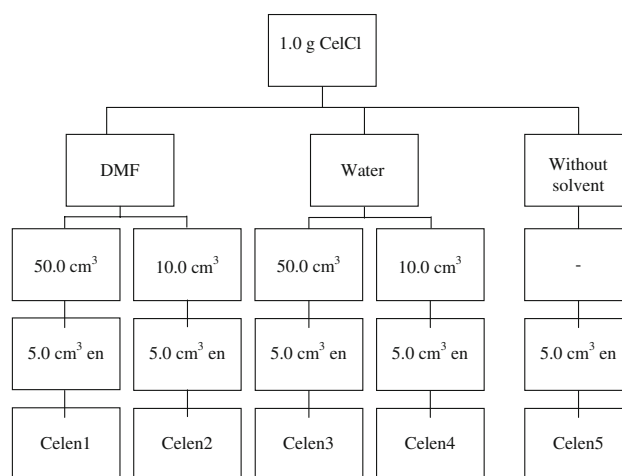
1.0 g CelCl

DMF

Water

Without solvent

50.0 cm$^3$

10.0 cm$^3$

50.0 cm$^3$

10.0 cm$^3$

-

5.0 cm$^3$ en

5.0 cm$^3$ en

5.0 cm$^3$ en

5.0 cm$^3$ en

5.0 cm$^3$ en

Celen1

Celen2

Celen3

Celen4

Celen5